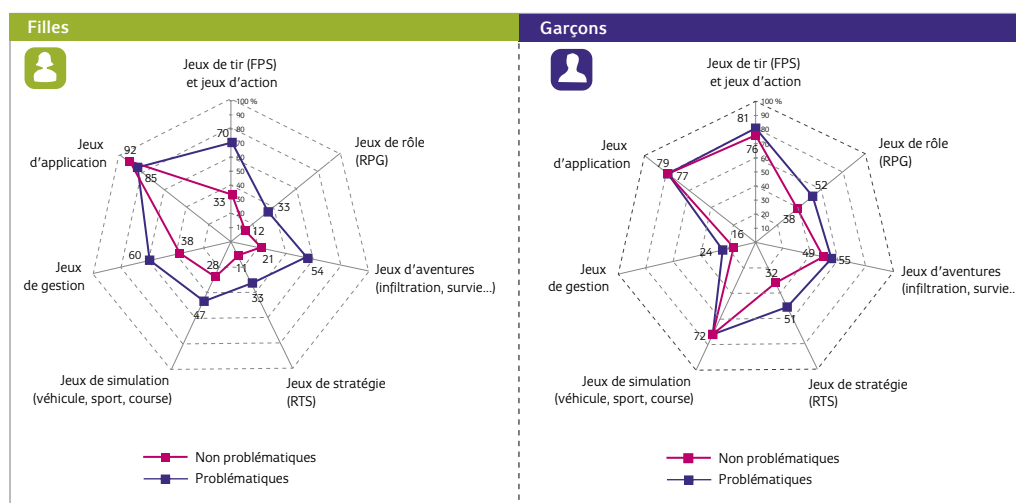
Filles

Jeux de tir (FPS) et jeux d'action

100 %
90
80
70
60
50
40
30
20
10

Jeux de rôle (RPG)

Jeux d'aventures (infiltration, survie...)

Jeux de stratégie (RTS)

Jeux de simulation (véhicule, sport, course)

Jeux de gestion

Jeux d'application

70
33
12
33
21
54
11
33
28
47
38
60
92
85

Non problématiques
Problématiques

Garçons

Jeux de tir (FPS) et jeux d'action

100 %
90
80
70
60
50
40
30
20
10

Jeux de rôle (RPG)

Jeux d'aventures (infiltration, survie...

Jeux de stratégie (RTS)

Jeux de simulation (véhicule, sport, course)

Jeux de gestion

Jeux d'application

81
76
52
38
49
55
32
51
72
16
24
79
77

Non problématiques
Problématiques